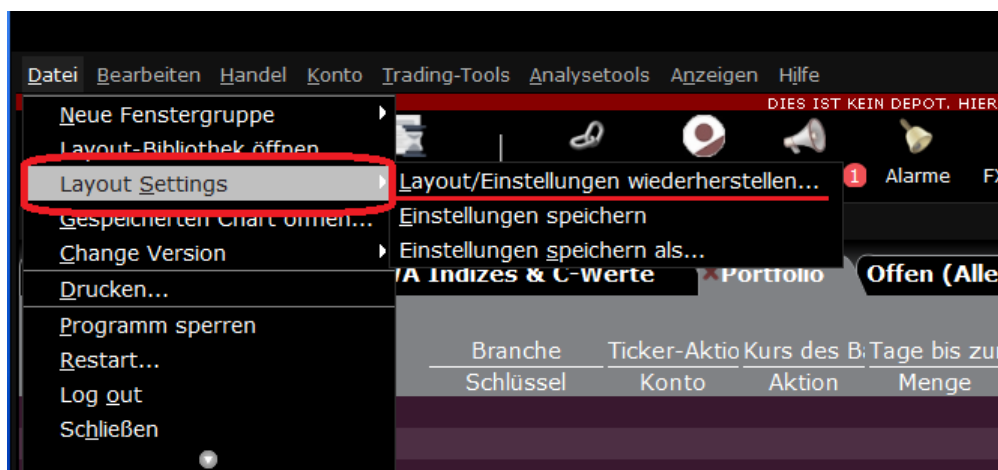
Datei Bearbeiten Handel Konto Trading-Tools Analysetools Anzeigen Hilfe

DIES IST KEIN DEPOT. HIER

Neue Fenstergruppe
Layout-Bibliothek öffnen
Layout Settings
Gespeicherten Chart öffnen...
Change Version
Drucken...
Programm sperren
Restart...
Log out
Schließen

Layout/Einstellungen wiederherstellen...
Einstellungen speichern
Einstellungen speichern als...

1 Alarme FX

/A Indizes & C-Werte
Portfolio
Offen (Alle

| Branche | Ticker-Aktio | Kurs des B | Tage bis zu |
|---|---|---|---|
| Schlüssel | Konto | Aktion | Menge |